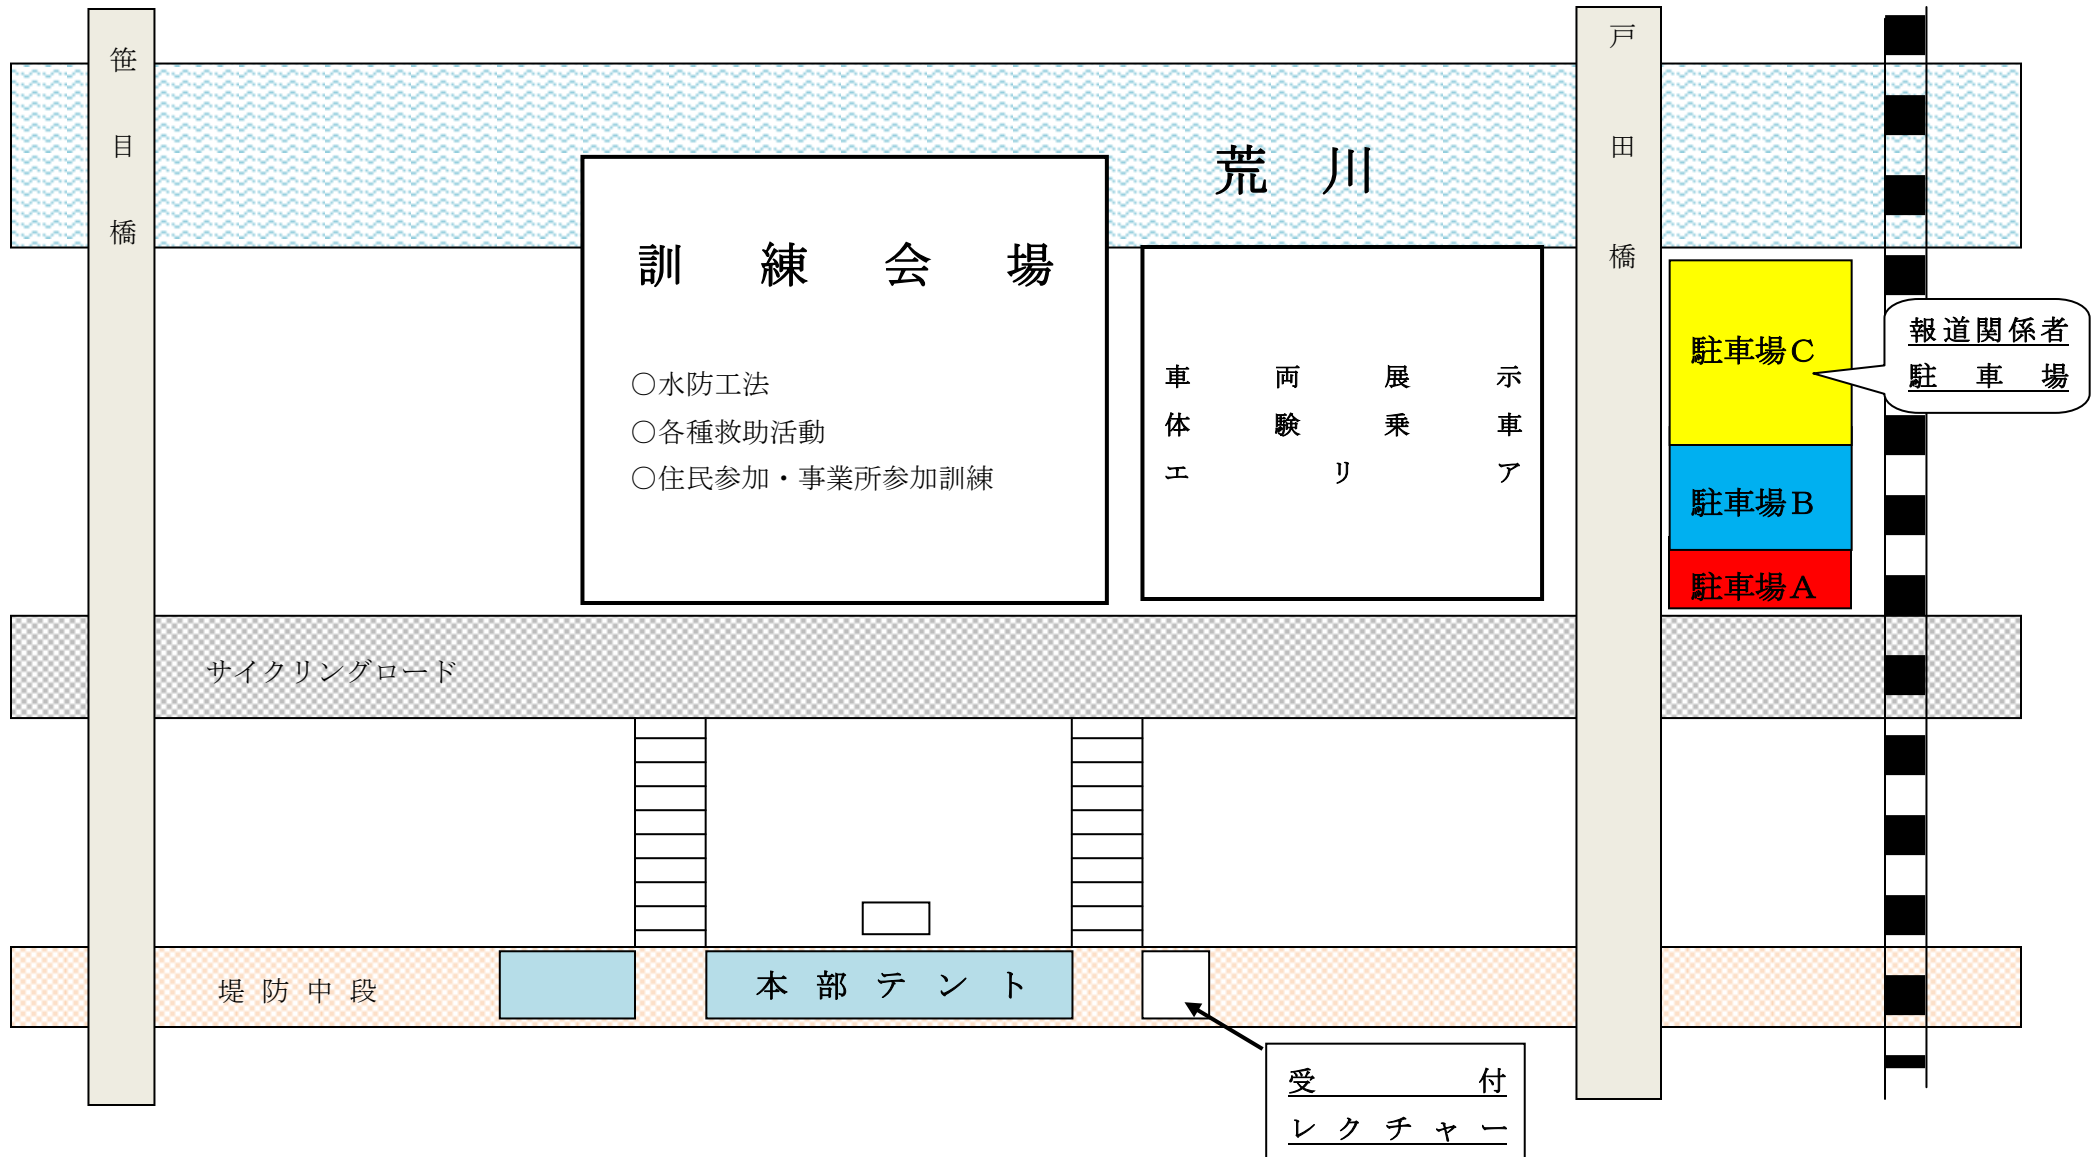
笹目橋

荒 川

訓 練 会 場

○水防工法
○各種救助活動
○住民参加・事業所参加訓練

車両展示
体験乗車
エリア

戸田橋

駐車場C

報道関係者
駐車場

駐車場B

駐車場A

サイクリングロード

堤防中段

本部テント

受付
レクチャー